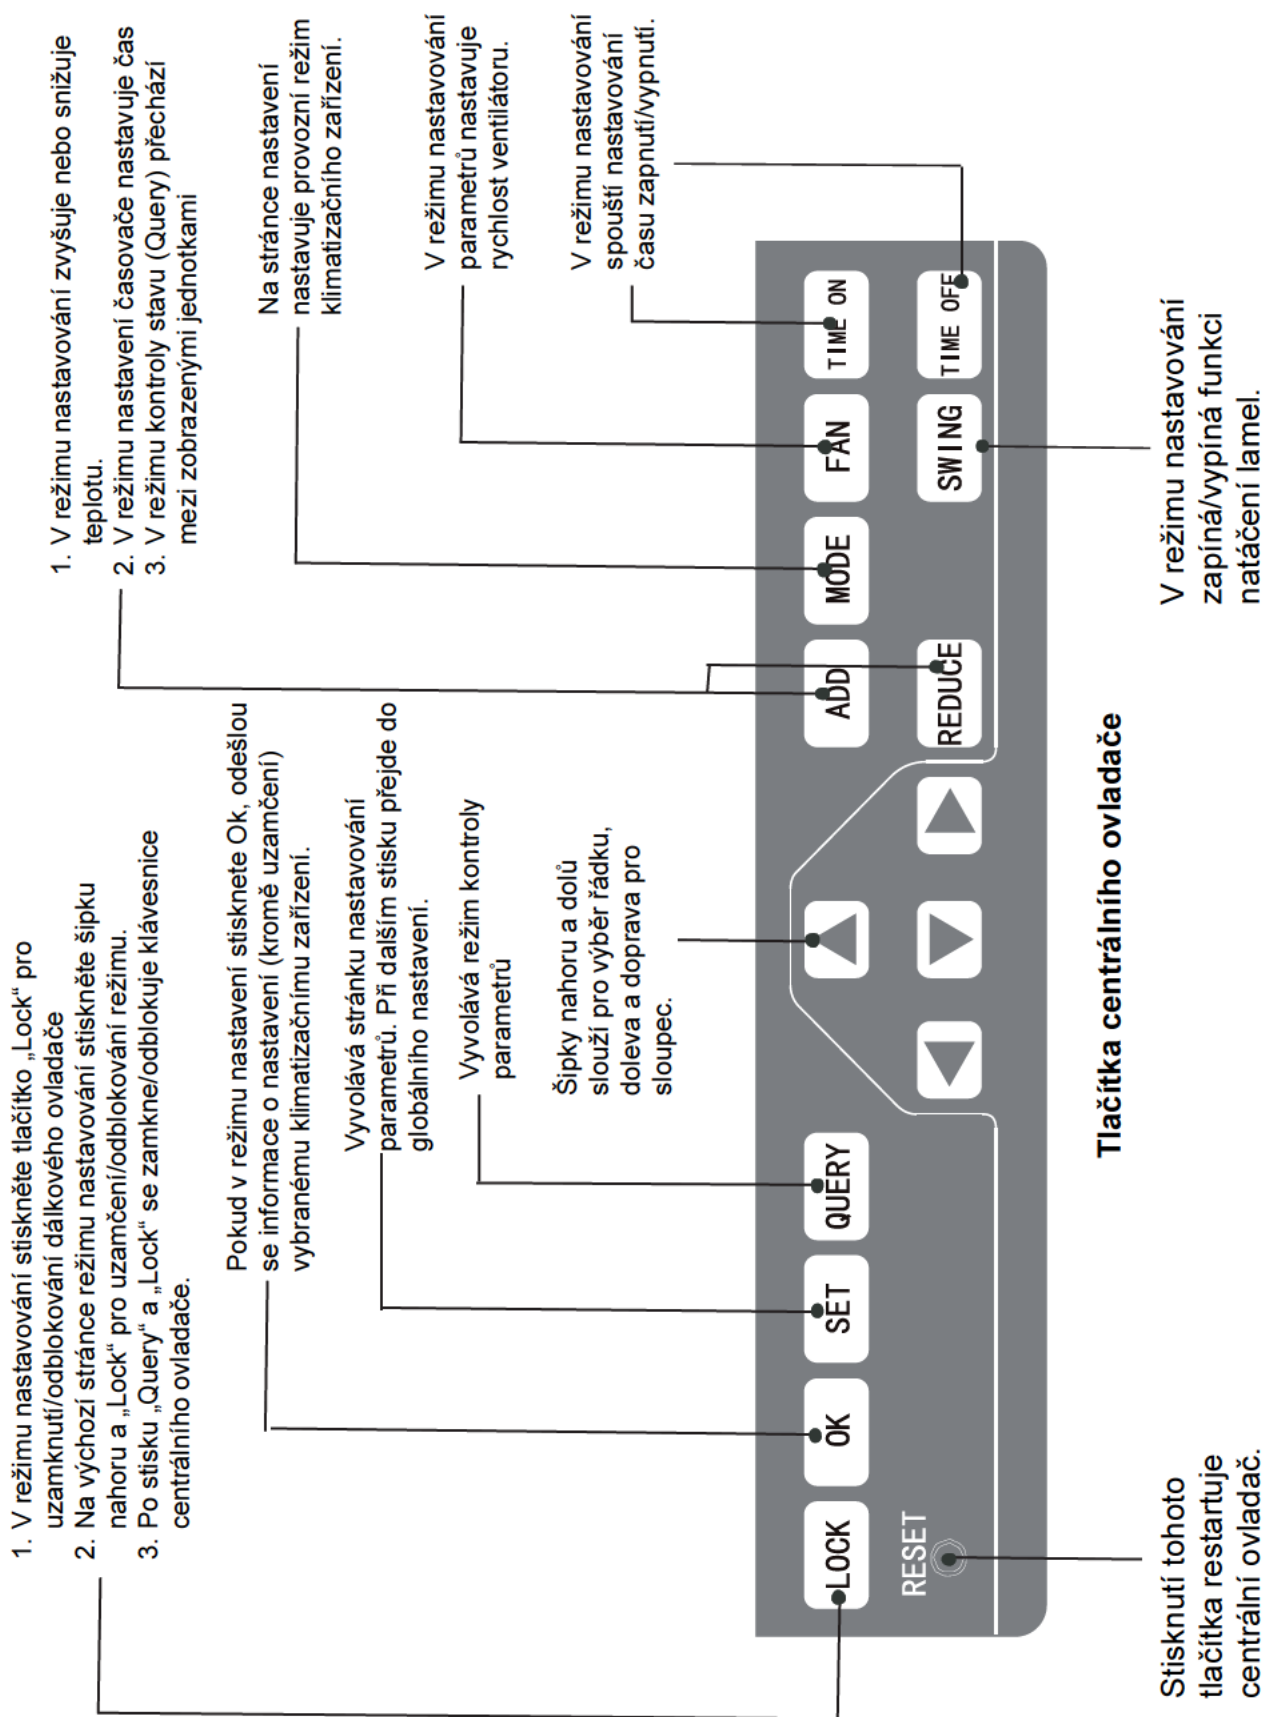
1. V režimu nastavování zvyšuje nebo snižuje teplotu.
2. V režimu nastavení časovače nastavuje čas
3. V režimu kontroly stavu (Query) přechází mezi zobrazenými jednotkami

Na stránce nastavení nastavuje provozní režim klimatizačního zařízení.

V režimu nastavování parametrů nastavuje rychlost ventilátoru.

V režimu nastavování spouští nastavování času zapnutí/vypnutí.

1. V režimu nastavování stiskněte tlačítko „Lock“ pro uzamknutí/odblokování dálkového ovladače
2. Na výchozí stránce režimu nastavování stiskněte šipku nahoru a „Lock“ pro uzamčení/odblokování režimu.
3. Po stisku „Query“ a „Lock“ se zamkne/odblokuje klávesnice centrálního ovladače.

Pokud v režimu nastavení stisknete Ok, odešlou se informace o nastavení (kromě uzamčení) vybranému klimatizačnímu zařízení.

Vyvolává stránku nastavování parametrů. Při dalším stisku přejde do globálního nastavení.

Vyvolává režim kontroly parametrů

Šipky nahoru a dolů slouží pro výběr řádku, doleva a doprava pro sloupec.

LOCK
RESET
OK
SET
QUERY
ADD
REDUCE
MODE
FAN
SWING
TIME ON
TIME OFF

V režimu nastavování zapíná/vypíná funkci natáčení lamel.

Tlačítka centrálního ovladače

Stisknutí tohoto tlačítka restartuje centrální ovladač.